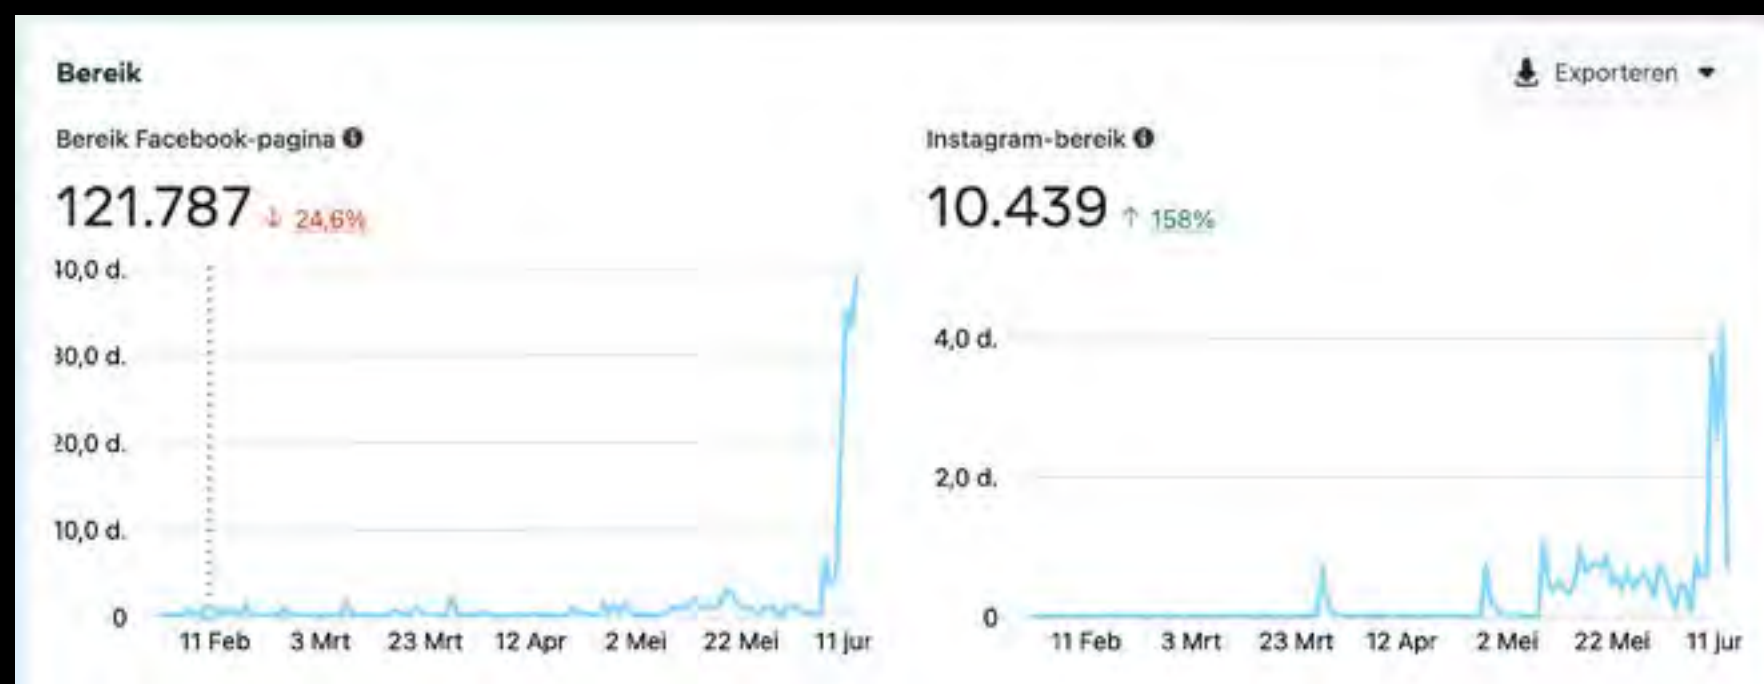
Bereik

Exporteren

Bereik Facebook-pagina

121.787 ↓ 24,6%

10,0 d.
30,0 d.
20,0 d.
10,0 d.
0

11 Feb 3 Mrt 23 Mrt 12 Apr 2 Mei 22 Mei 11 jur

Instagram-bereik

10.439 ↑ 158%

4,0 d.
2,0 d.
0

11 Feb 3 Mrt 23 Mrt 12 Apr 2 Mei 22 Mei 11 jur